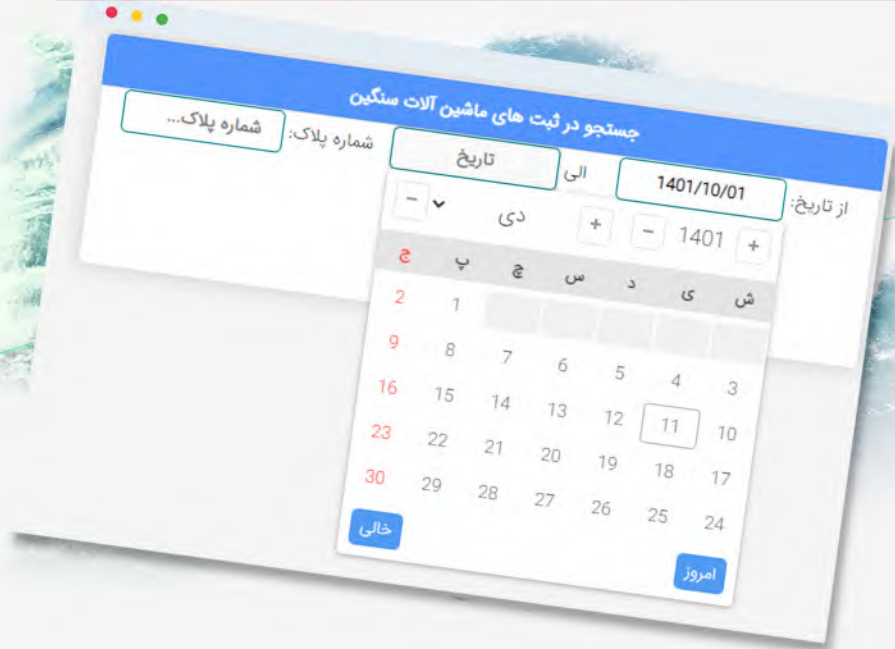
جستجو در ثبت های ماشین آلات سنگین

از تاریخ: 1401/10/01 الی تاریخ شماره پلاک: شماره پلاک...

+ 1401 − + دی − 

| ج | پ | چ | س | د | ی | ش |
|---|---|---|---|---|---|---|
| 2 | 1 | | | | | |
| 9 | 8 | 7 | 6 | 5 | 4 | 3 |
| 16 | 15 | 14 | 13 | 12 | 11 | 10 |
| 23 | 22 | 21 | 20 | 19 | 18 | 17 |
| 30 | 29 | 28 | 27 | 26 | 25 | 24 |

خالی

امروز